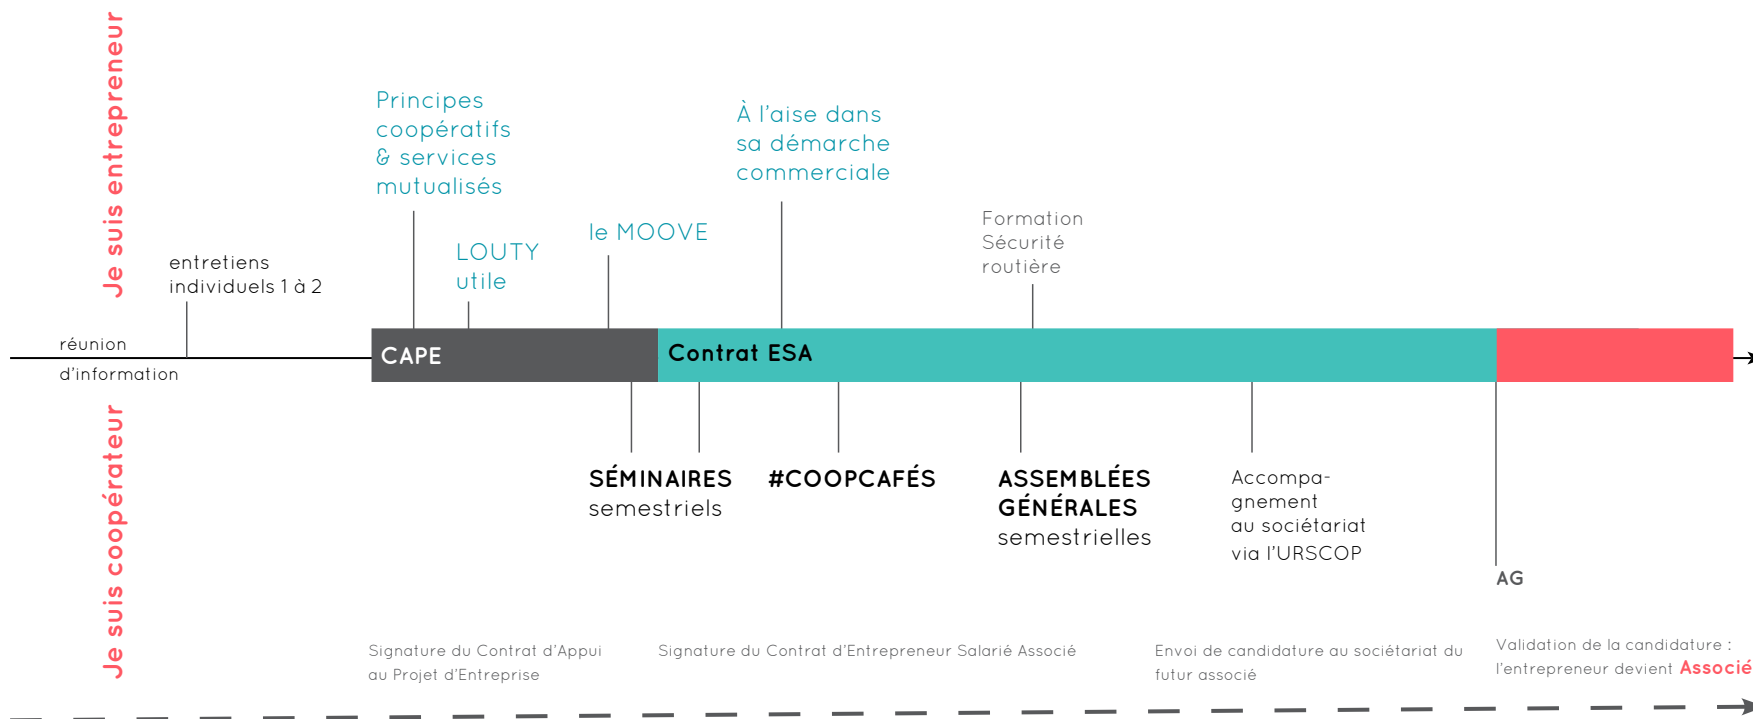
Je suis entrepreneur

Principes coopératifs & services mutualisés

À l'aise dans sa démarche commerciale

LOUTY utile

le MOOVE

Formation Sécurité routière

entretiens individuels 1 à 2

réunion d'information

CAPE

Contrat ESA

Je suis coopérateur

SÉMINAIRES semestriels

#COOPCAFÉS

ASSEMBLÉES GÉNÉRALES semestrielles

Accompagnement au sociétariat via l'URSCOP

AG

Signature du Contrat d'Appui au Projet d'Entreprise

Signature du Contrat d'Entrepreneur Salarié Associé

Envoi de candidature au sociétariat du futur associé

Validation de la candidature : l'entrepreneur devient Associé